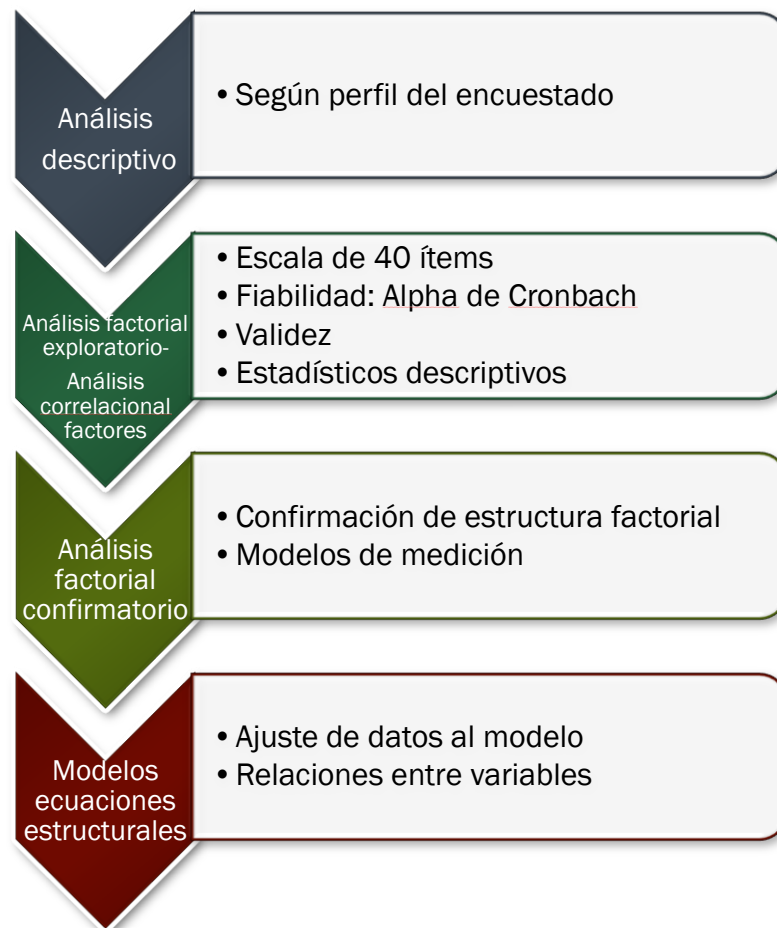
Análisis descriptivo

• Según perfil del encuestado

Análisis factorial exploratorio-

Análisis correlacional factores

• Escala de 40 ítems
• Fiabilidad: Alpha de Cronbach
• Validez
• Estadísticos descriptivos

Análisis factorial confirmatorio

• Confirmación de estructura factorial
• Modelos de medición

Modelos ecuaciones estructurales

• Ajuste de datos al modelo
• Relaciones entre variables